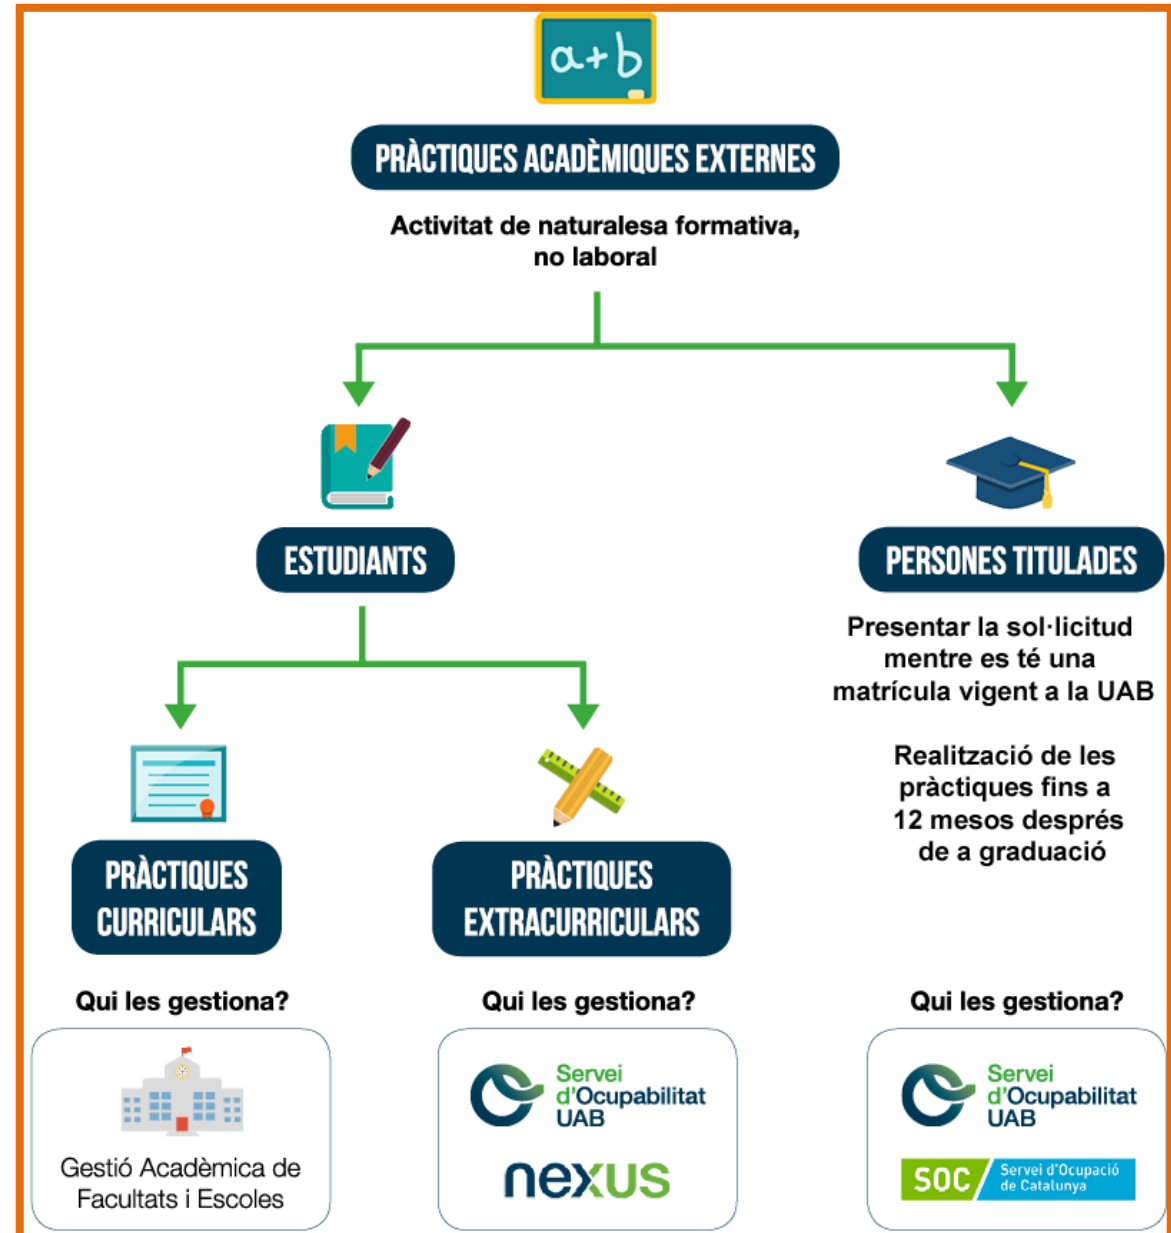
a+b

PRÀCTIQUES ACADÈMIQUES EXTERNES

Activitat de naturalesa formativa, no laboral

ESTUDIANTS

PERSONES TITULADES

Presentar la sol·licitud mentre es té una matrícula vigent a la UAB

Realització de les pràctiques fins a 12 mesos després de a graduació

PRÀCTIQUES CURRICULARS

PRÀCTIQUES EXTRACURRICULARS

Qui les gestiona?

Gestió Acadèmica de Facultats i Escoles

Qui les gestiona?

Servei d'Ocupabilitat UAB

nexus

Qui les gestiona?

Servei d'Ocupabilitat UAB

SOC Servei d'Ocupació de Catalunya